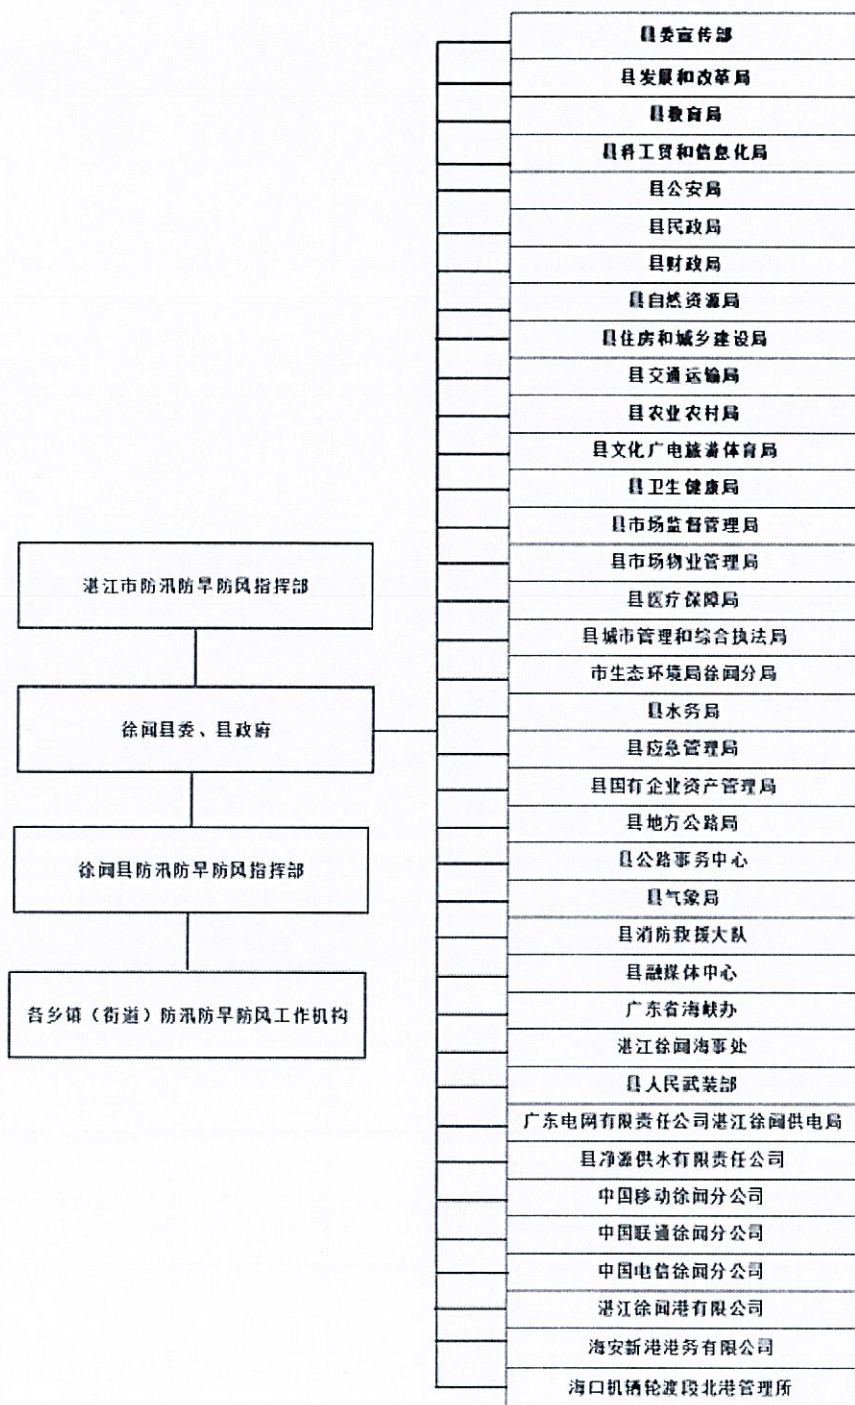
湛江市防汛防旱防风指挥部

徐闻县委、县政府

徐闻县防汛防旱防风指挥部

各乡镇（街道）防汛防旱防风工作机构

县委宣传部
县发展和改革局
县教育局
县科工贸和信息化局
县公安局
县民政局
县财政局
县自然资源局
县住房和城乡建设局
县交通运输局
县农业农村局
县文化广电旅游体育局
县卫生健康局
县市场监督管理局
县市场物业管理局
县医疗保障局
县城市管理和综合执法局
市生态环境局徐闻分局
县水务局
县应急管理局
县国有企业资产管理局
县地方公路局
县公路事务中心
县气象局
县消防救援大队
县融媒体中心
广东省海峡办
湛江徐闻海事处
县人民武装部
广东电网有限责任公司湛江徐闻供电局
县净源供水有限责任公司
中国移动徐闻分公司
中国联通徐闻分公司
中国电信徐闻分公司
湛江徐闻港有限公司
海安新港港务有限公司
海口机辆轮渡段北港管理所